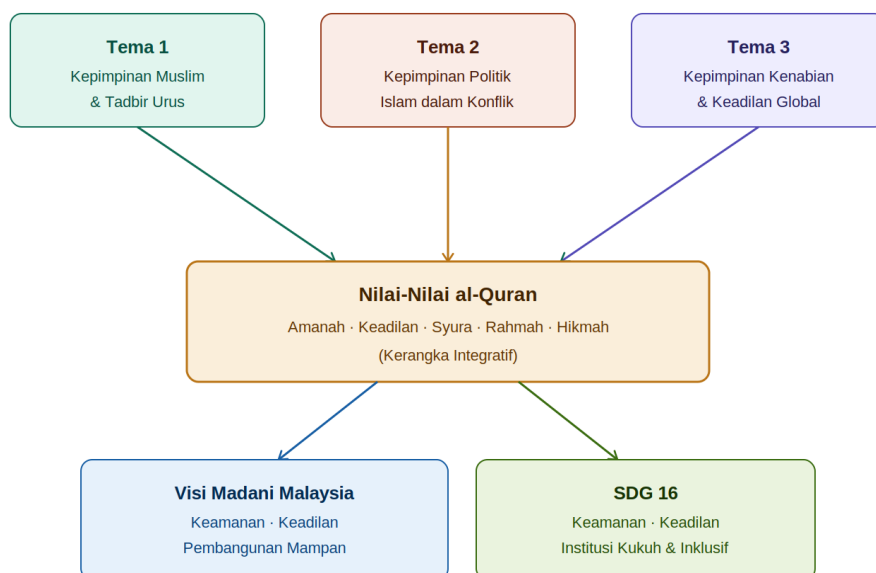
Tema 1
Kepimpinan Muslim & Tadbir Urus

Tema 2
Kepimpinan Politik Islam dalam Konflik

Tema 3
Kepimpinan Kenabian & Keadilan Global

Nilai-Nilai al-Quran
Amanah · Keadilan · Syura · Rahmah · Hikmah
(Kerangka Integratif)

Visi Madani Malaysia
Keamanan · Keadilan
Pembangunan Mampan

SDG 16
Keamanan · Keadilan
Institusi Kukuh & Inklusif